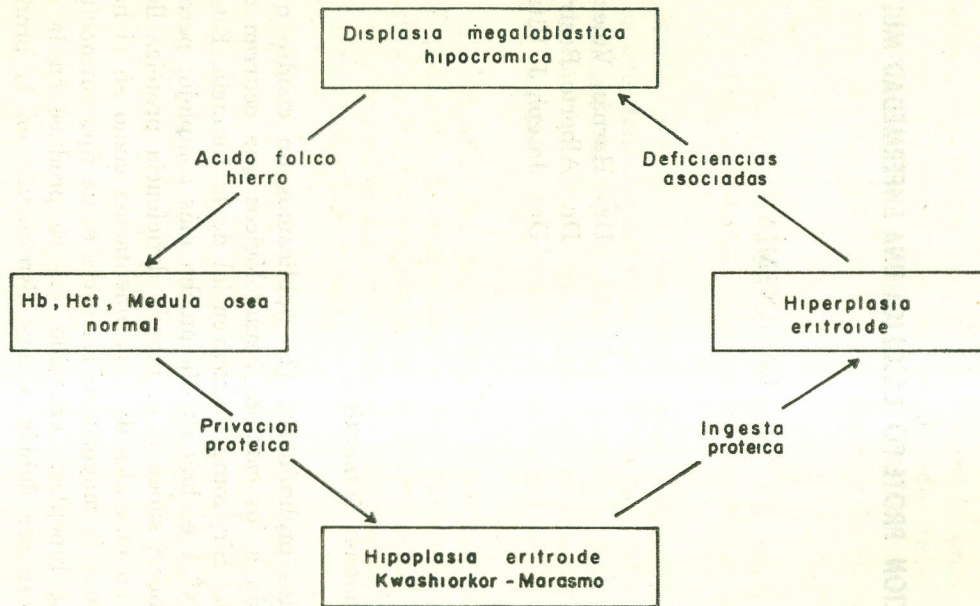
Displasia megaloblastica hipocromica

Acido folico hierro

Deficiencias asociadas

Hb, Hct, Medula osea normal

Hiperplasia eritroide

Privacion proteica

Ingesta proteica

Hipoplasia eritroide Kwashiorkor - Marasmo